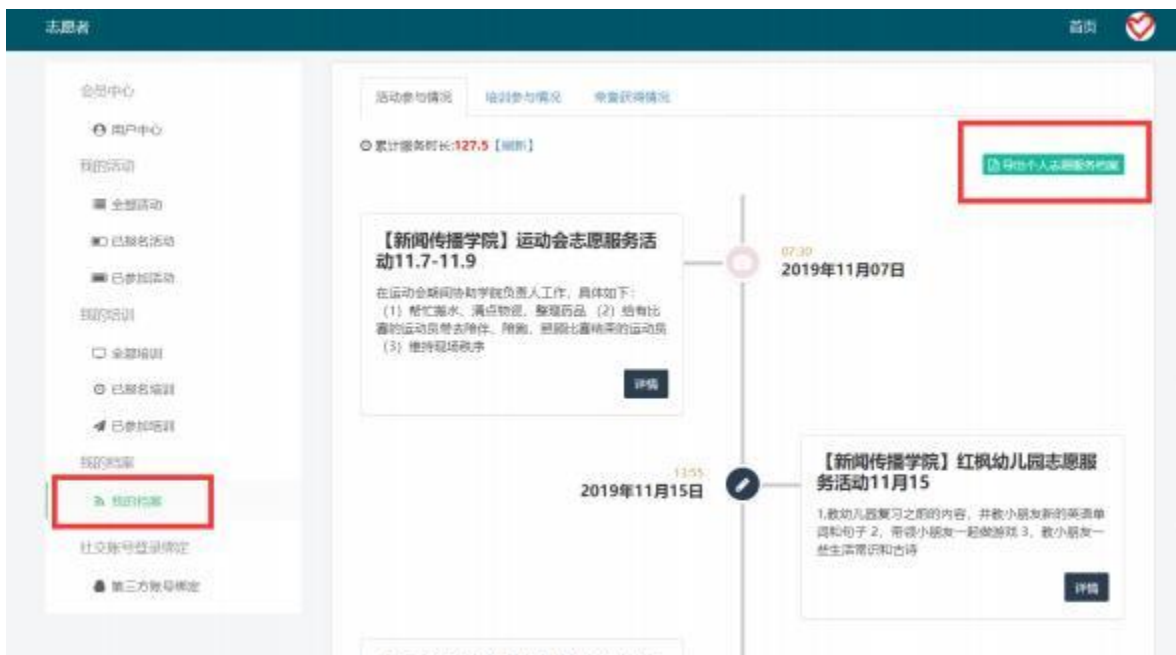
志愿者

首页

会员中心

用户中心

我的活动

全部活动

已报名活动

已参加活动

我的培训

全部培训

已报名培训

已参加培训

我的档案

我的档案

社交账号登录绑定

第三方账号绑定

活动参与情况　培训参与情况　荣誉获得情况

累计服务时长:127.5【刷新】

导出个人志愿服务档案

【新闻传播学院】运动会志愿服务活动11.7-11.9

在运动会期间协助学院负责人工作，具体如下：（1）帮忙搬水、清点物资、整理药品（2）给有比赛的运动员带去陪伴、陪跑，把刚比赛结束的运动员（3）维持现场秩序

详情

07:30
2019年11月07日

13:55
2019年11月15日

【新闻传播学院】红枫幼儿园志愿服务活动11月15

1.教幼儿园复习之前的内容，并教小朋友新的英语单词和句子 2，带领小朋友一起做游戏 3，教小朋友一些生活常识和古诗

详情